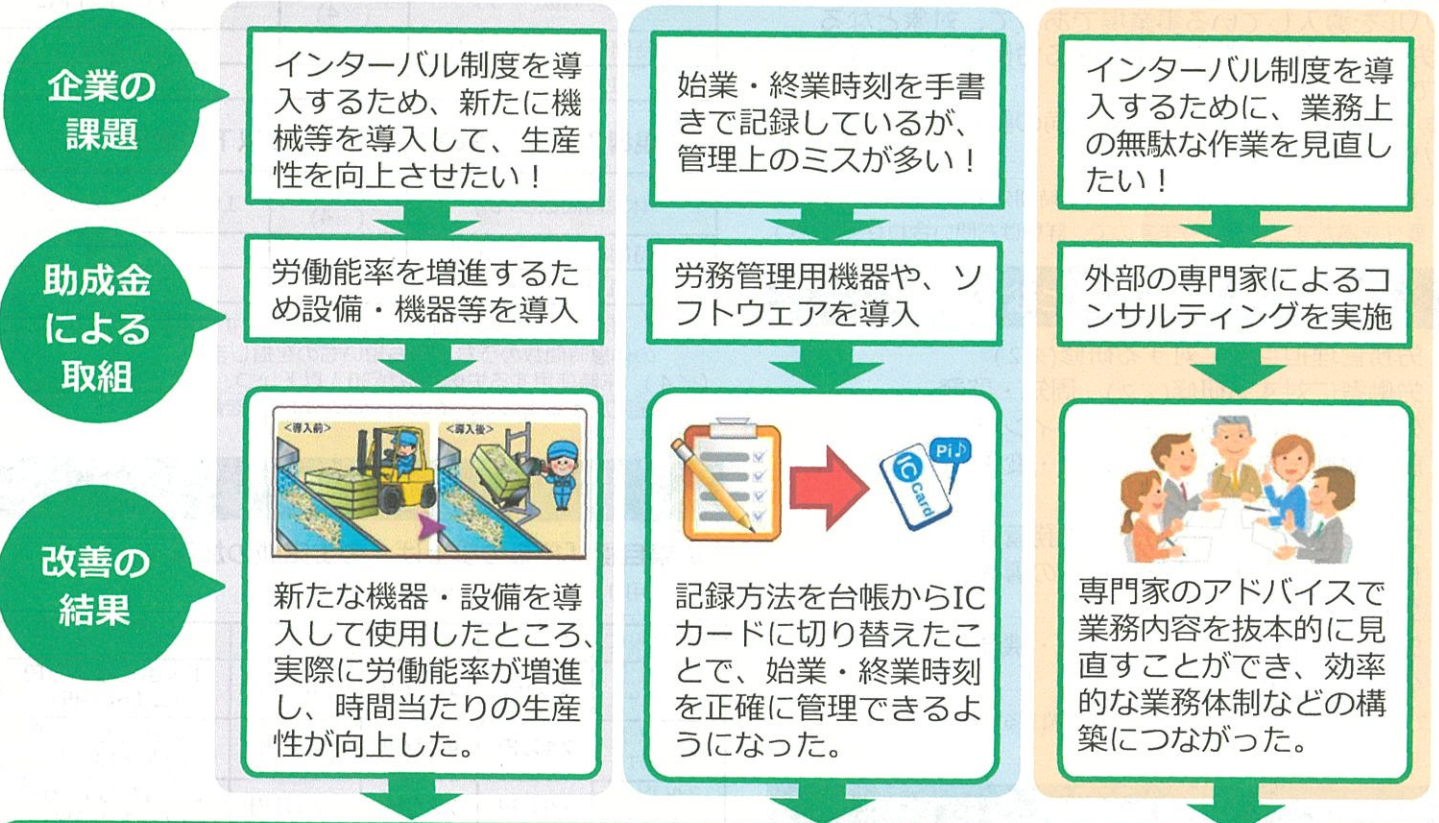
企業の課題

インターバル制度を導入するため、新たに機械等を導入して、生産性を向上させたい！

始業・終業時刻を手書きで記録しているが、管理上のミスが多い！

インターバル制度を導入するために、業務上の無駄な作業を見直したい！

助成金による取組

労働能率を増進するため設備・機器等を導入

労務管理用機器や、ソフトウェアを導入

外部の専門家によるコンサルティングを実施

改善の結果

<導入前>
<導入後>

新たな機器・設備を導入して使用したところ、実際に労働能率が増進し、時間当たりの生産性が向上した。

IC Card
Pi♪

記録方法を台帳からICカードに切り替えたことで、始業・終業時刻を正確に管理できるようになった。

専門家のアドバイスで業務内容を抜本的に見直すことができ、効率的な業務体制などの構築につながった。